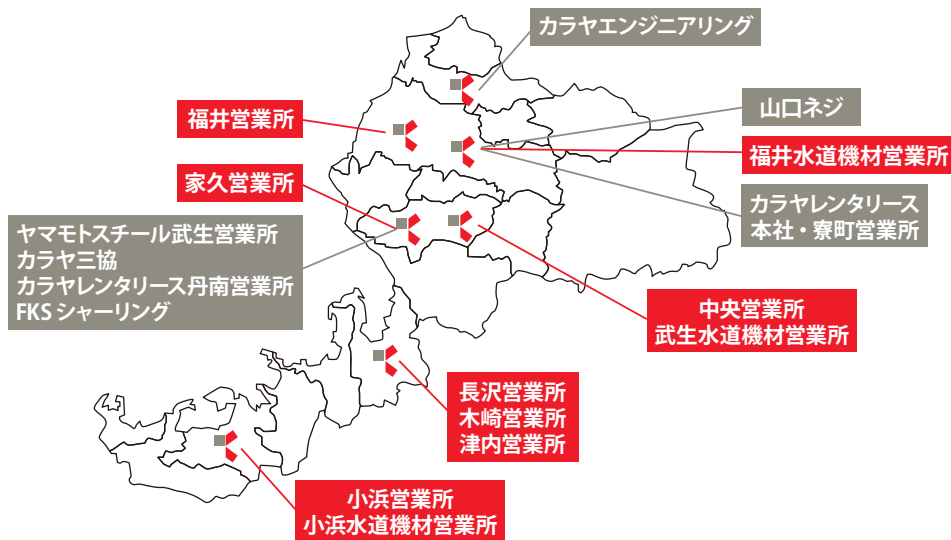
カラヤエンジニアリング

福井営業所

山口ネジ

福井水道機材営業所

家久営業所

カラヤレンタリース
本社・寮町営業所

ヤマモトスチール武生営業所
カラヤ三協
カラヤレンタリース丹南営業所
FKS シャーリング

中央営業所
武生水道機材営業所

長沢営業所
木崎営業所
津内営業所

小浜営業所
小浜水道機材営業所